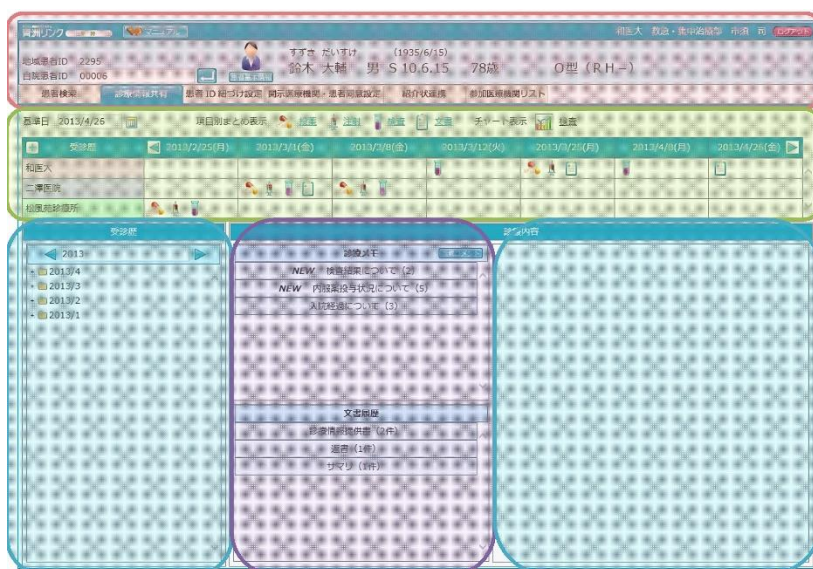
言語リンク　マニュアル　和医大　救急・集中治療部　市原　司　ログアウト

地域患者ID 2295
自院患者ID 00006
すずき だいすけ　(1935/6/15)
鈴木 大輔　男　S 10.6.15　78歳　O型（RH－）

患者検索　診療情報共有　患者ID紐づけ設定　開示医療機関・患者同意設定　紹介状連携　参加医療機関リスト

基準日 2013/4/25　項目別まとめ表示　処方　注射　検査　文書　チャート表示　検査

| 受診歴 | 2013/2/25(月) | 2013/3/1(金) | 2013/3/8(金) | 2013/3/12(火) | 2013/3/25(月) | 2013/4/8(月) | 2013/4/26(金) |
|---|---|---|---|---|---|---|---|
| 和医大 | | | | | | | |
| 二澤医院 | | | | | | | |
| 松風苑診療所 | | | | | | | |

受診歴
2013
2013/4
2013/3
2013/2
2013/1

診療メモ
NEW 検査結果について (2)
NEW 内服薬投与状況について (5)
入院経過について (3)

文書履歴
診療情報提供書 (2件)
返書 (1件)
サマリ (1件)

診療内容